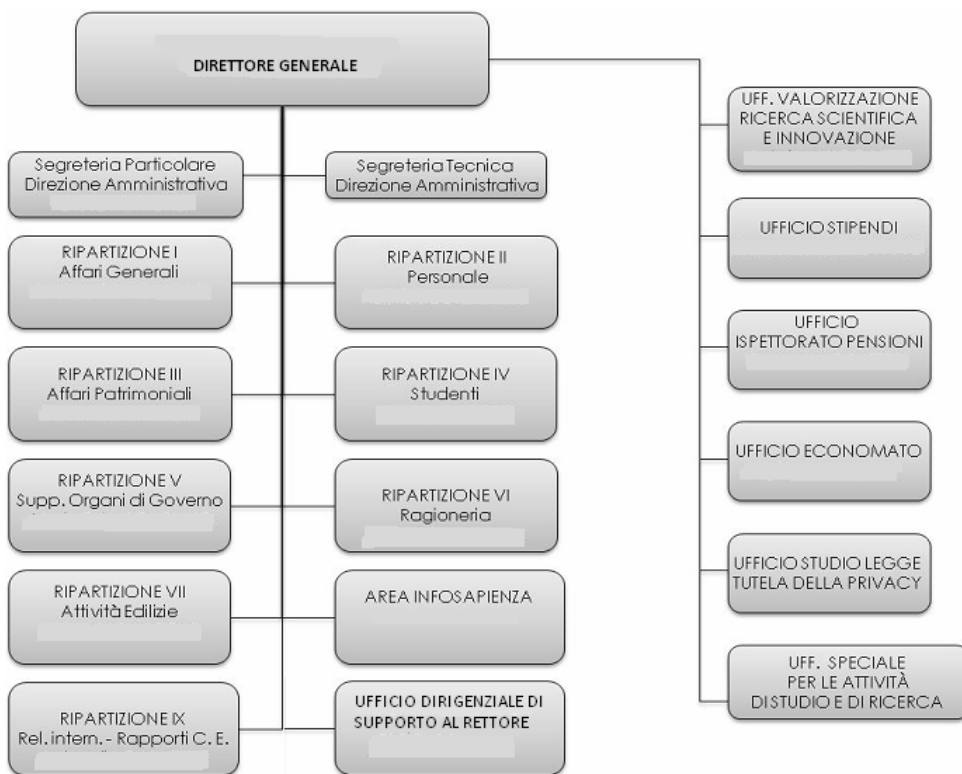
DIRETTORE GENERALE

Segreteria Particolare
Direzione Amministrativa

Segreteria Tecnica
Direzione Amministrativa

RIPARTIZIONE I
Affari Generali

RIPARTIZIONE II
Personale

RIPARTIZIONE III
Affari Patrimoniali

RIPARTIZIONE IV
Studenti

RIPARTIZIONE V
Supp. Organi di Governo

RIPARTIZIONE VI
Ragioneria

RIPARTIZIONE VII
Attività Edilizie

AREA INFOSAPIENZA

RIPARTIZIONE IX
Rel. intern. - Rapporti C. E.

UFFICIO DIRIGENZIALE DI SUPPORTO AL RETTORE

UFF. VALORIZZAZIONE RICERCA SCIENTIFICA E INNOVAZIONE

UFFICIO STIPENDI

UFFICIO ISPETTORATO PENSIONI

UFFICIO ECONOMATO

UFFICIO STUDIO LEGGE TUTELA DELLA PRIVACY

UFF. SPECIALE PER LE ATTIVITÀ DI STUDIO E DI RICERCA